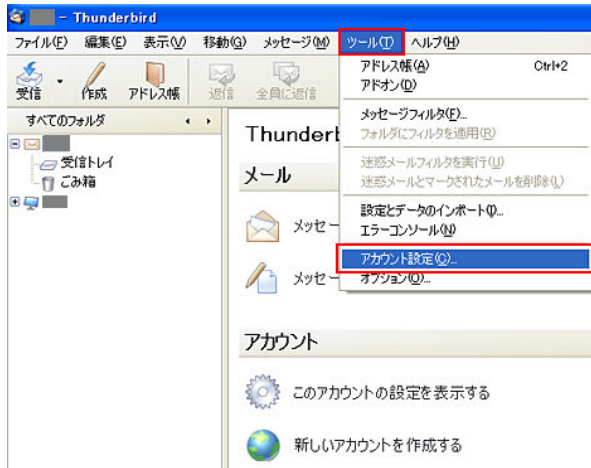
- Thunderbird

ファイル(F) 編集(E) 表示(V) 移動(G) メッセージ(M) ツール(T) ヘルプ(H)

受信 作成 アドレス帳 返信 全員に返信

すべてのフォルダ

受信トレイ
ごみ箱

Thunderb

メール

メッセー

メッセー

アカウント

このアカウントの設定を表示する

新しいアカウントを作成する

アドレス帳(A) Ctrl+2
アドオン(D)
メッセージフィルタ(F)...
フォルダにフィルタを適用(R)
迷惑メールフィルタを実行(J)
迷惑メールとマークされたメールを削除(L)
設定とデータのインポート(I)...
エラーコンソール(N)
アカウント設定(C)...
オプション(O)...